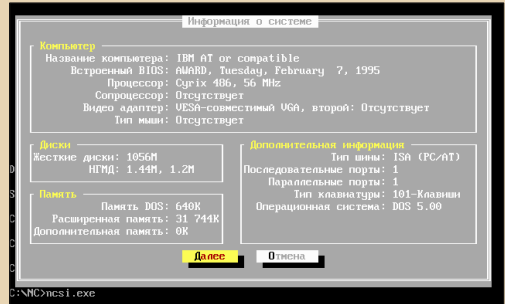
Информация о системе

Компьютер
Название компьютера: IBM AT or compatible
Встроенный BIOS: AWARD, Tuesday, February 7, 1995
Процессор: Cyrix 486, 56 MHz
Сопроцессор: Отсутствует
Видео адаптер: VESA-совместимый VGA, второй: Отсутствует
Тип мыши: Отсутствует

Диски
Жесткие диски: 1056M
НГМД: 1.44M, 1.2M

Память
Память DOS: 640K
Расширенная память: 31 744K
Дополнительная память: 0K

Дополнительная информация
Тип шины: ISA (PC/AT)
Последовательные порты: 1
Параллельные порты: 1
Тип клавиатуры: 101-Клавиши
Операционная система: DOS 5.00

Далее
Отмена

C:\NC>ncsi.exe